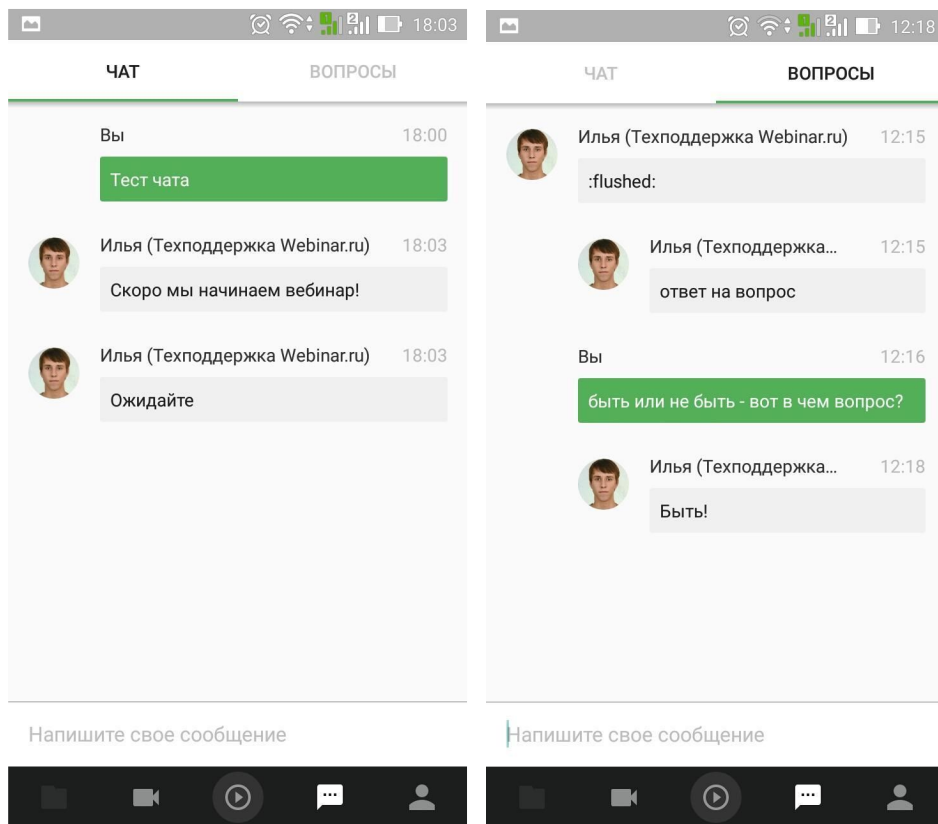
18:03

ЧАТ

ВОПРОСЫ

Вы 18:00

Тест чата

Илья (Техподдержка Webinar.ru) 18:03

Скоро мы начинаем вебинар!

Илья (Техподдержка Webinar.ru) 18:03

Ожидайте

Напишите свое сообщение

12:18

ЧАТ

ВОПРОСЫ

Илья (Техподдержка Webinar.ru) 12:15

:flushed:

Илья (Техподдержка... 12:15

ответ на вопрос

Вы 12:16

быть или не быть - вот в чем вопрос?

Илья (Техподдержка... 12:18

Быть!

Напишите свое сообщение